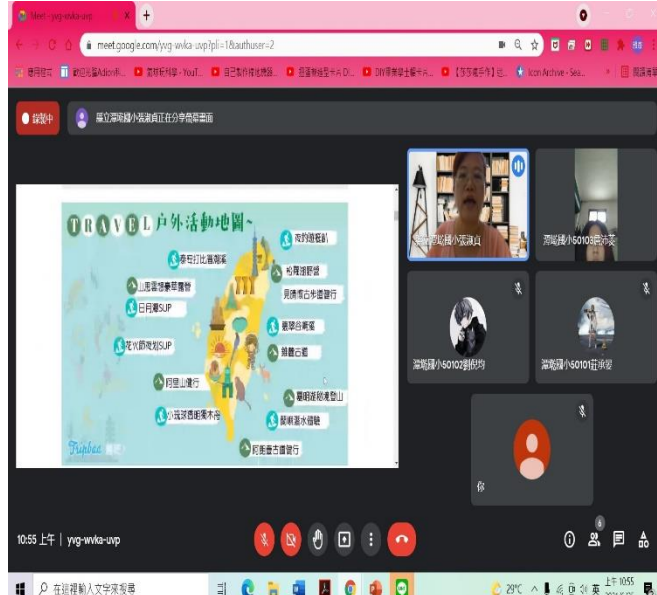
Meet - yvg-wvka-uvp

meet.google.com/yvg-wvka-uvp?pli=1&authuser=2

錄製中

基立深坑國小張淑貞正在分享簡報畫面

TRAVEL 戶外活動地圖~

泰安打比喜溯溪

山居奧攬擊華麗營

日月潭SUP

花火節鴨划SUP

阿里山健行

小琉球香蕉灣潛木舟

阿朗壹古道健行

雙溪瀑布

哈盆古道

宜蘭福山

清水斷崖

錐麓古道

嘉明湖步道登山

關山瀑布溯溪

Funbea

深坑國小張淑貞

深坑國小50103

深坑國小50102劉欣均

深坑國小50101莊沛妤

你

10:55 上午 | yvg-wvka-uvp

在這裡輸入文字來搜尋

29°C

上午 10:55